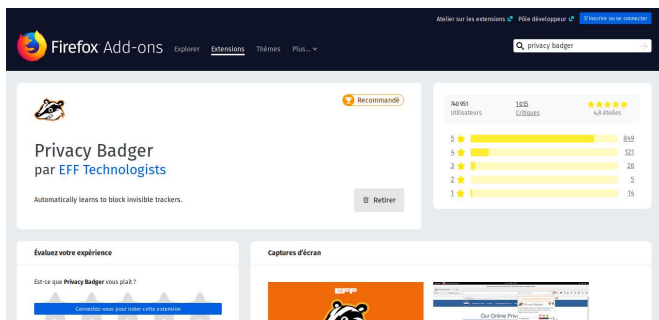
Atelier sur les extensions Pôle développeur S'inscrire ou se connecter

Firefox Add-ons Explorer Extensions Thèmes Plus...

privacy badger

Recommandé

Privacy Badger
par EFF Technologists

Automatically learns to block invisible trackers.

Retirer

740 951 Utilisateurs
1015 Critiques
4,8 étoiles

| | |
|---|---|
| 5 | 849 |
| 4 | 121 |
| 3 | 26 |
| 2 | 5 |
| 1 | 14 |

Évaluez votre expérience

Est-ce que Privacy Badger vous plait ?

Connectez-vous pour noter cette extension

Captures d'écran

EFF

Our Online Priv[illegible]